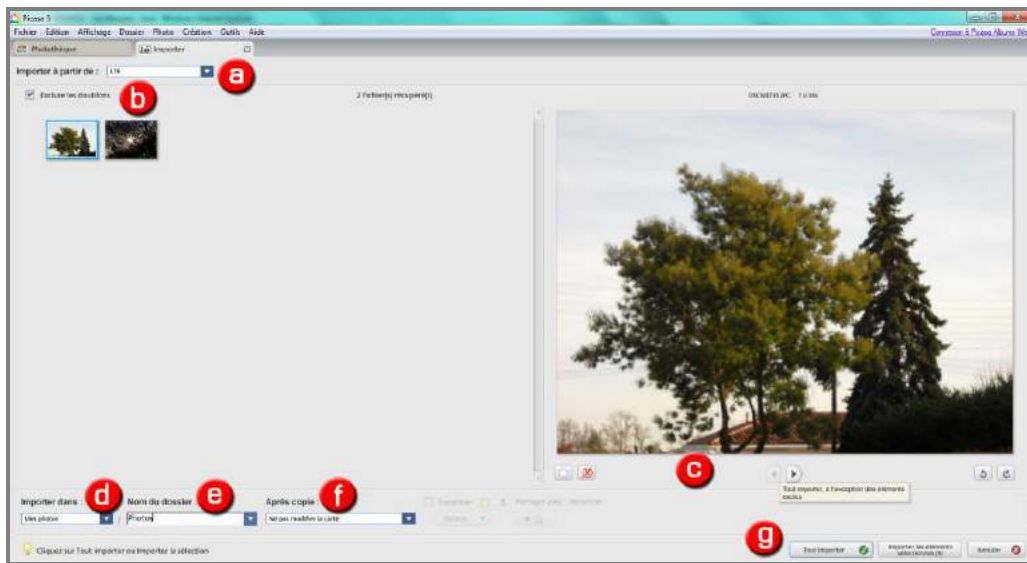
Picasa 3

Fichier Edition Affichage Dossier Photo Création Outils Aide

Connexion à Picasa Albums We

Photothèque

Importer

Importer à partir de : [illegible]

a

Exclure les doublons

b

2 fichier(s) récupéré(s)

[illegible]

c

Tout importer, à l'exception des éléments exclus

Importer dans :

d

Mes photos

Nom du dossier

e

Photos

Après copie :

f

Ne pas modifier la carte

g

Cliquez sur Tout importer ou Importer la sélection

Tout importer

Importer les éléments sélectionnés (1)

Annuler